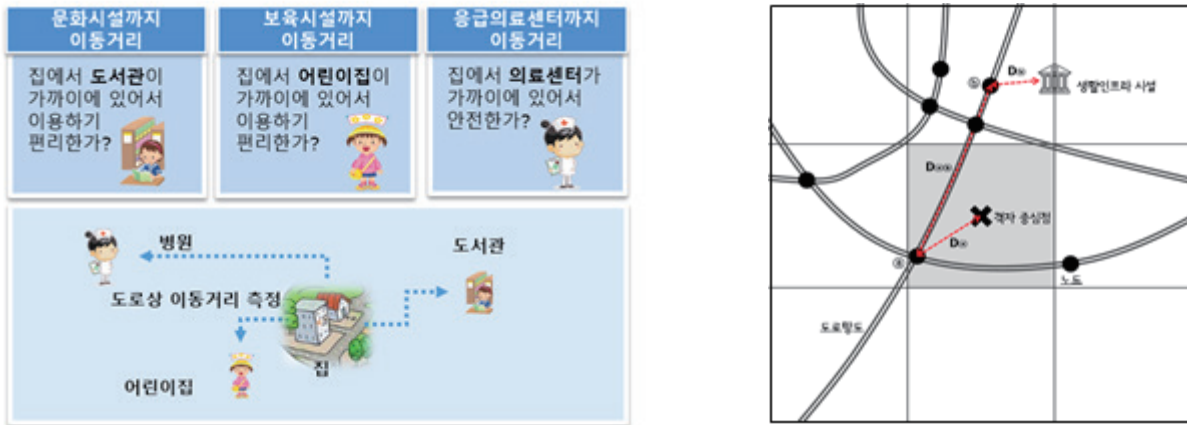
문화시설까지 이동거리

집에서 도서관이 가까이에 있어서 이용하기 편리한가?

보육시설까지 이동거리

집에서 어린이집이 가까이에 있어서 이용하기 편리한가?

응급의료센터까지 이동거리

집에서 의료센터가 가까이에 있어서 안전한가?

병원

도서관

도로상 이동거리 측정

집

어린이집

ⓑ

D(b)

생활인프라 시설

D(a)(b)

격자 중심점

D(a)

ⓐ

노드

도로링크